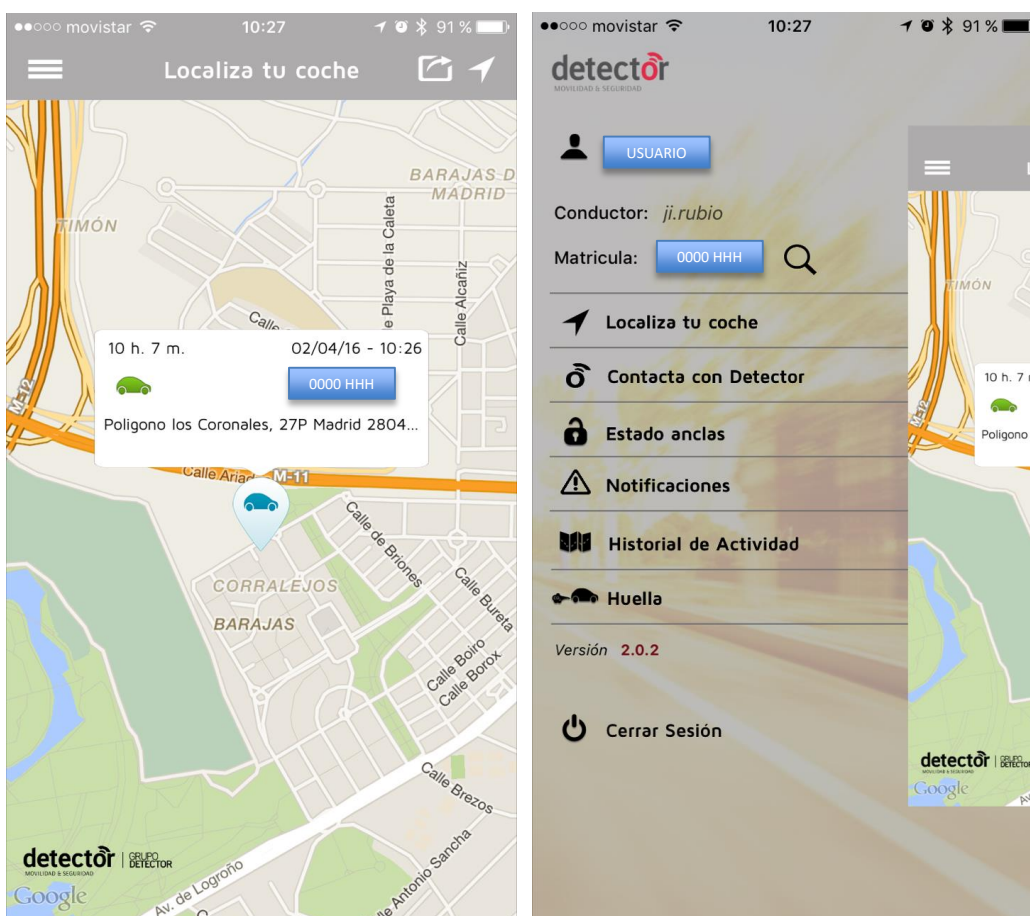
●●○○○ movistar 10:27 91 %

Localiza tu coche

BARAJAS-D MADRID
TIMÓN
Calle Playa de la Caleta
Calle Alcañiz
Calle
M-12

10 h. 7 m. 02/04/16 - 10:26
0000 HHH
Poligono los Coronales, 27P Madrid 2804...

Calle Ariad M-11
Calle de Briones
Calle Bureta
CORRALEJOS
BARAJAS
Calle Boiro
Calle Borox
Calle Brezos
Av. de Logroño
Calle Antonio Sancha

detector MOVILIDAD & SEGURIDAD | GRUPO DETECTOR
Google

●●○○○ movistar 10:27 91 %

detector
MOVILIDAD & SEGURIDAD

USUARIO

Conductor: ji.rubio

Matricula: 0000 HHH

Localiza tu coche

Contacta con Detector

Estado anclas

Notificaciones

Historial de Actividad

Huella

Versión 2.0.2

Cerrar Sesión

TIMÓN
10 h. 7
Poligono
detector MOVILIDAD & SEGURIDAD | GRUPO DETECTOR
Google